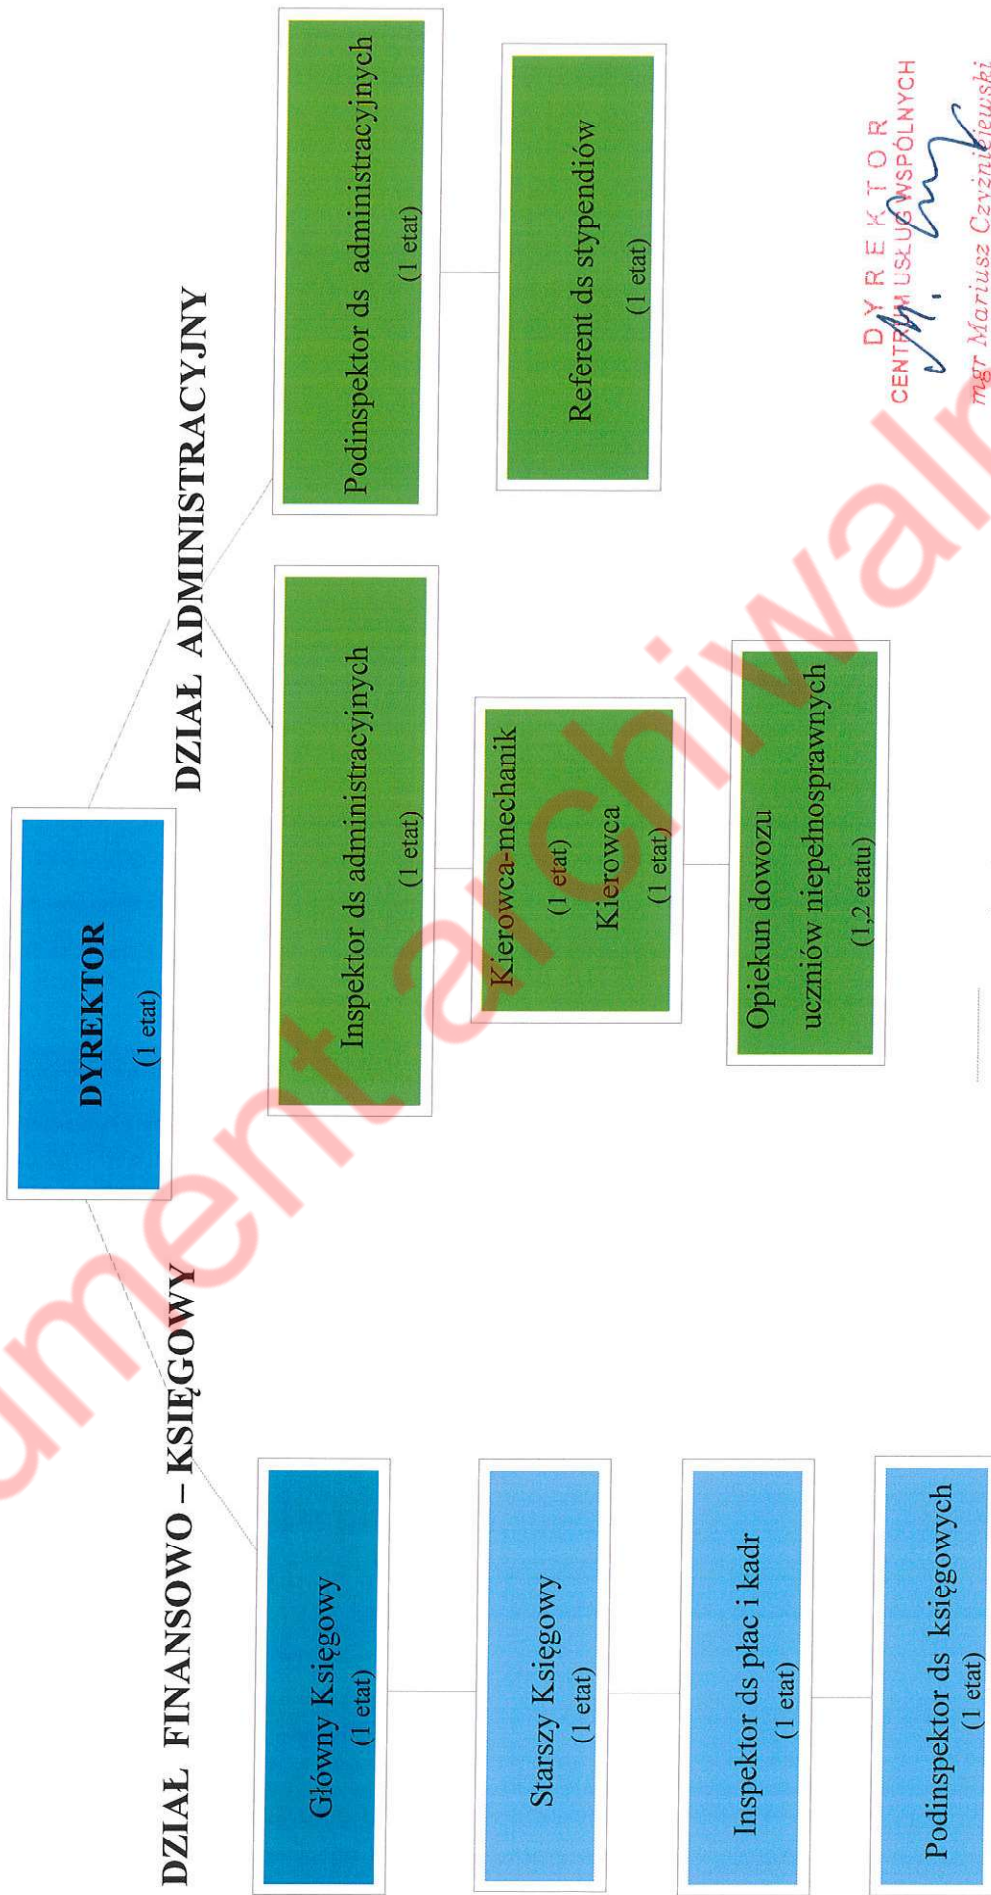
DYREKTOR
(1 etat)

DZIAŁ FINANSOWO – KSIĘGOWY

Główny Księgowy
(1 etat)

Starszy Księgowy
(1 etat)

Inspektor ds płac i kadr
(1 etat)

Podinspektor ds księgowych
(1 etat)

DZIAŁ ADMINISTRACYJNY

Inspektor ds administracyjnych
(1 etat)

Kierowca-mechanik
(1 etat)
Kierowca
(1 etat)

Opiekun dowozu uczniów niepełnosprawnych
(1,2 etatu)

Podinspektor ds administracyjnych
(1 etat)

Referent ds stypendiów
(1 etat)

DYREKTOR
CENTRUM USŁUG WSPÓLNYCH
mgr Mariusz Czyżniejewski

dokument archiwalny